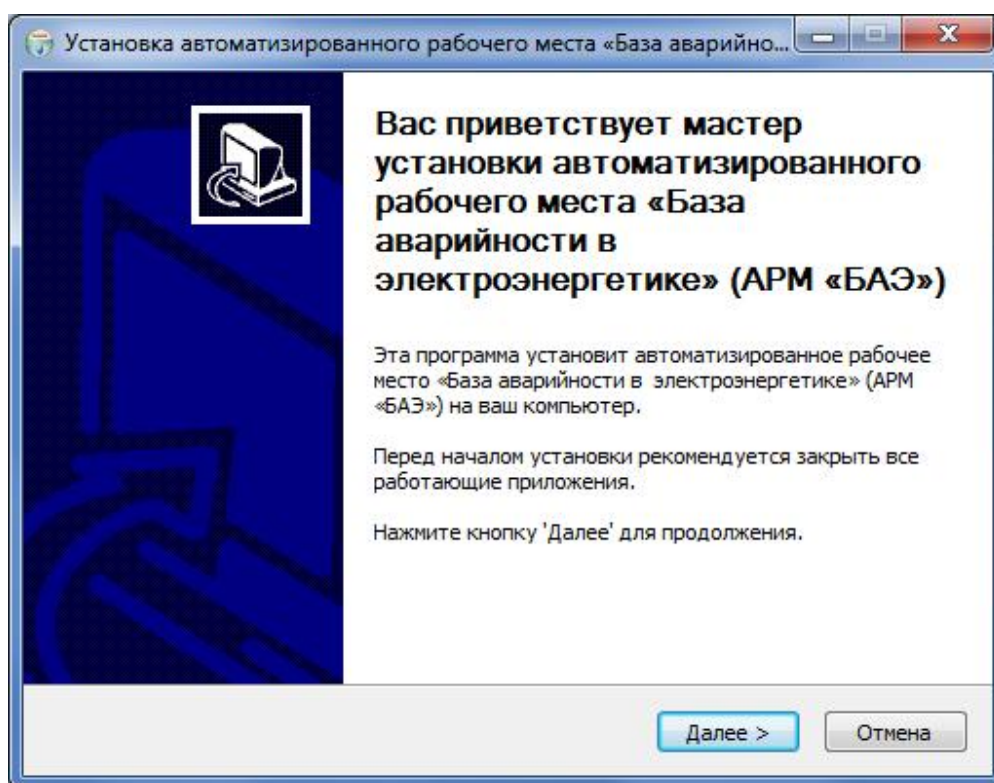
Установка автоматизированного рабочего места «База аварийно...

Вас приветствует мастер установки автоматизированного рабочего места «База аварийности в электроэнергетике» (АРМ «БАЭ»)

Эта программа установит автоматизированное рабочее место «База аварийности в электроэнергетике» (АРМ «БАЭ») на ваш компьютер.

Перед началом установки рекомендуется закрыть все работающие приложения.

Нажмите кнопку 'Далее' для продолжения.

Далее >

Отмена